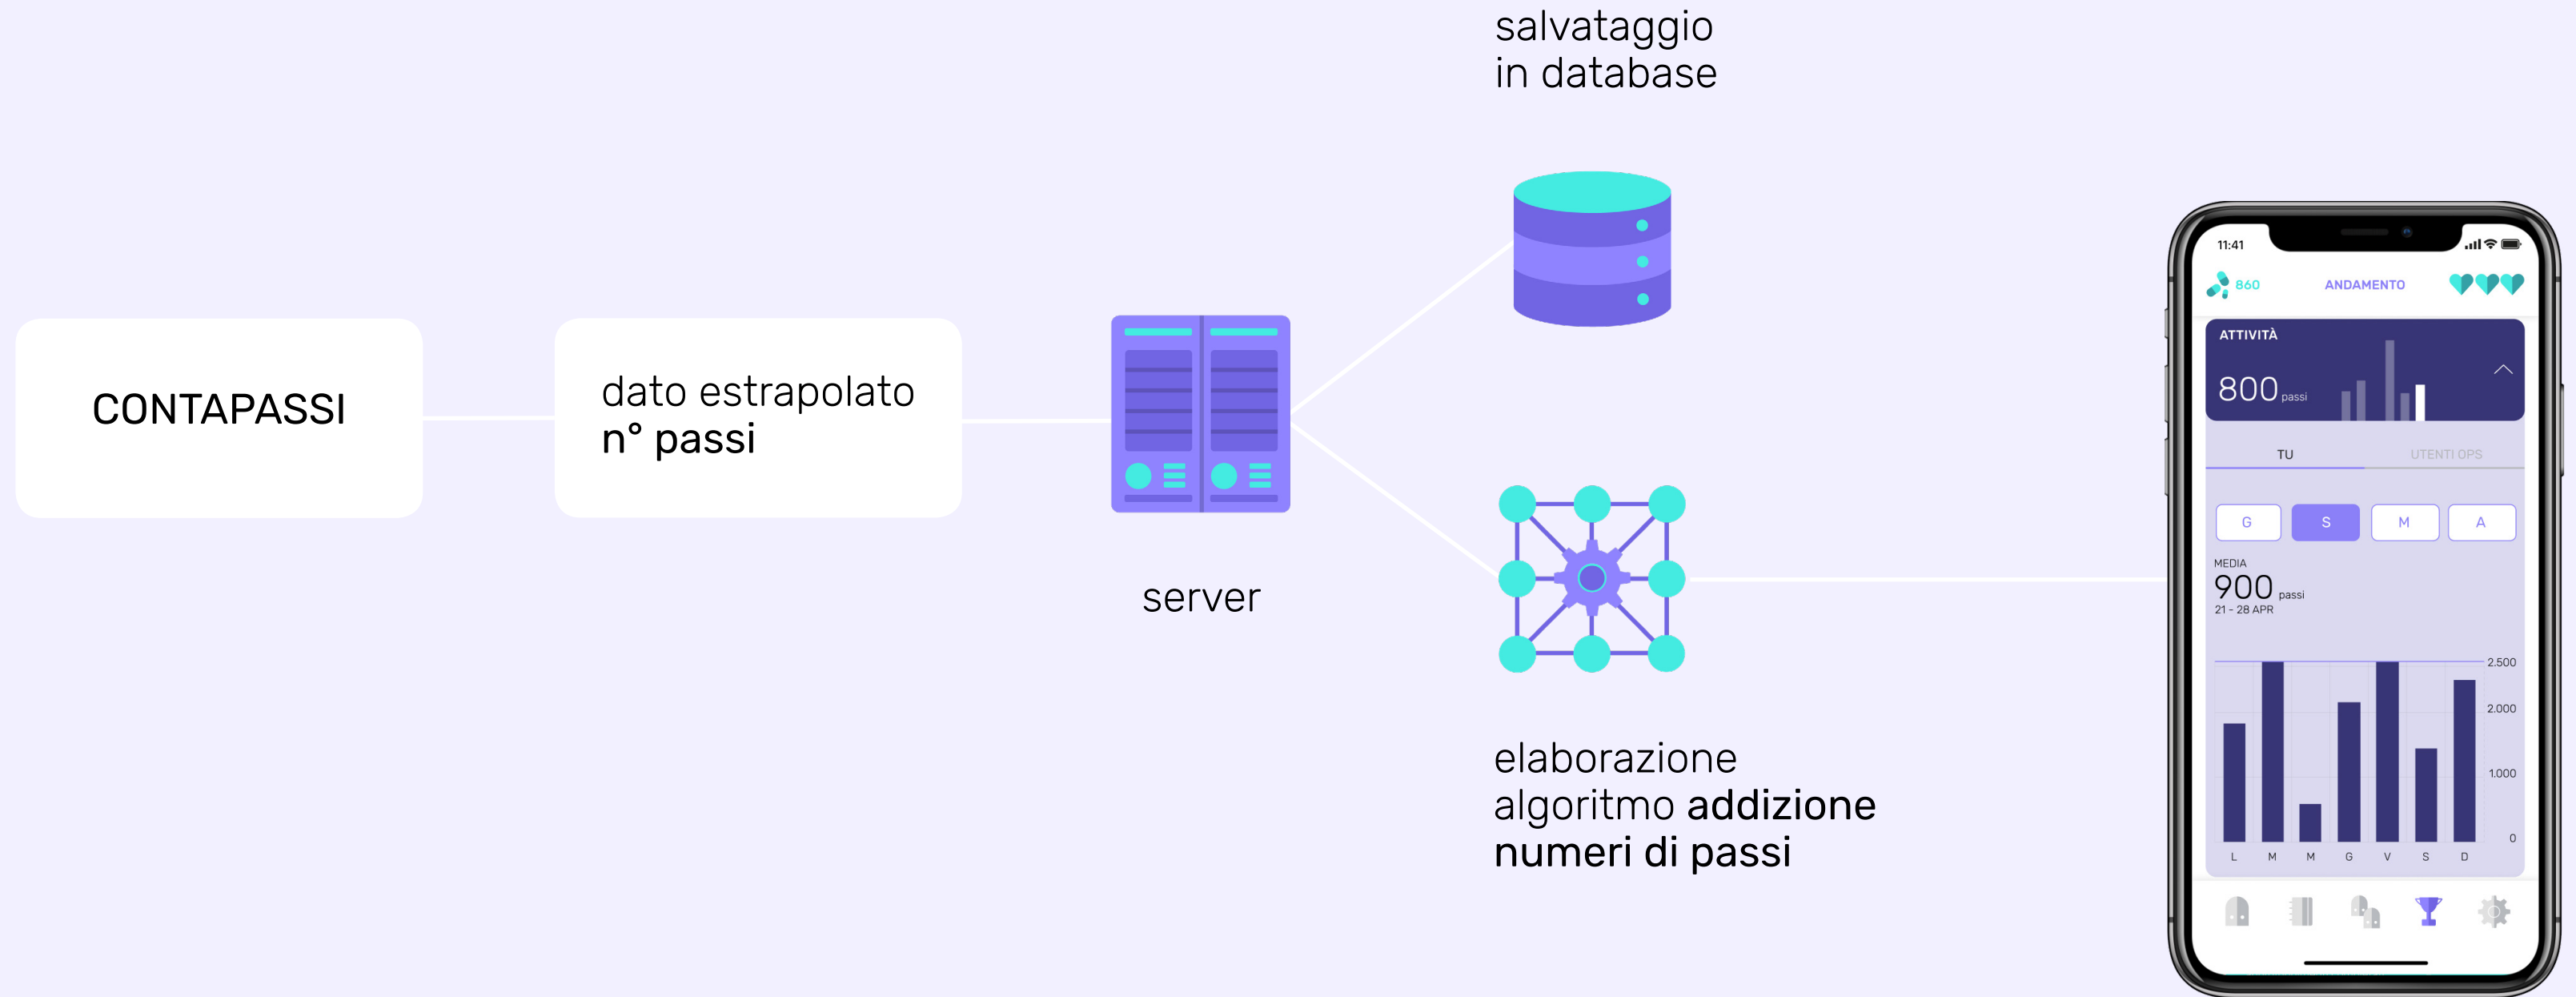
salvataggio in database

CONTAPASSI

dato estrapolato n° passi

server

elaborazione algoritmo addizione numeri di passi

11:41

860 ANDAMENTO

ATTIVITÀ

800 passi

TU UTENTI OPS

G S M A

MEDIA
900 passi
21 - 28 APR

2.500
2.000
1.000
0

L M M G V S D